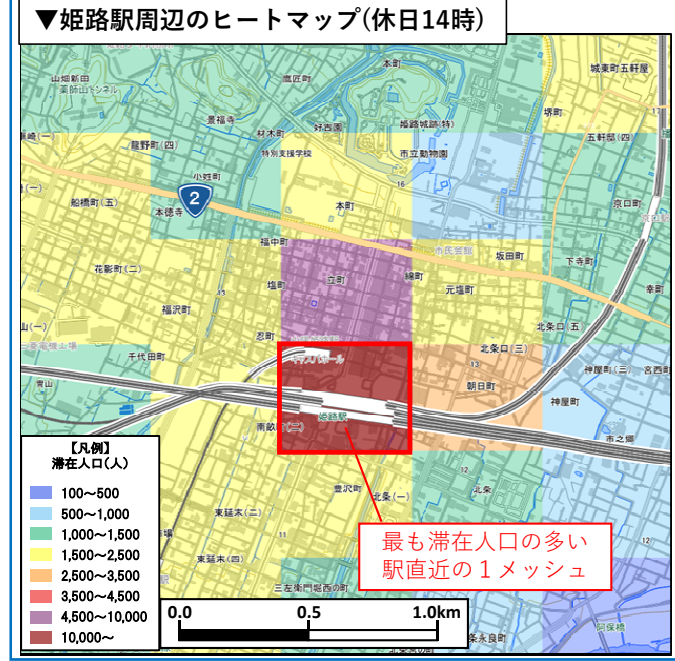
▼姫路駅周辺のヒートマップ(休日14時)

【凡例】
滞在人口(人)

100～500
500～1,000
1,000～1,500
1,500～2,500
2,500～3,500
3,500～4,500
4,500～10,000
10,000～

最も滞在人口の多い駅直近の１メッシュ

0.0
0.5
1.0km

山陽姫路
薬師山トンネル
本町
鷹匠町
城東町五軒屋
景福寺
材木町
好古園
姫路城跡(西)
五軒邸(四)
龍野町(四)
小姓町
特別支援学校
市立動物園
五軒邸
船橋町(五)
本徳寺
本町
京口町
福中町
坂田町
花影町(二)
立町
綿町
下寺町
塩町
元塩町
福沢町
幸町
忍町
北条口(五)
千代田町
北条口(三)
朝日町
神屋町
南畝町(二)
姫路駅
豊沢町
北条(一)
東延末(三)
東延末(二)
三左衛門堀西の町
北条永良町
2